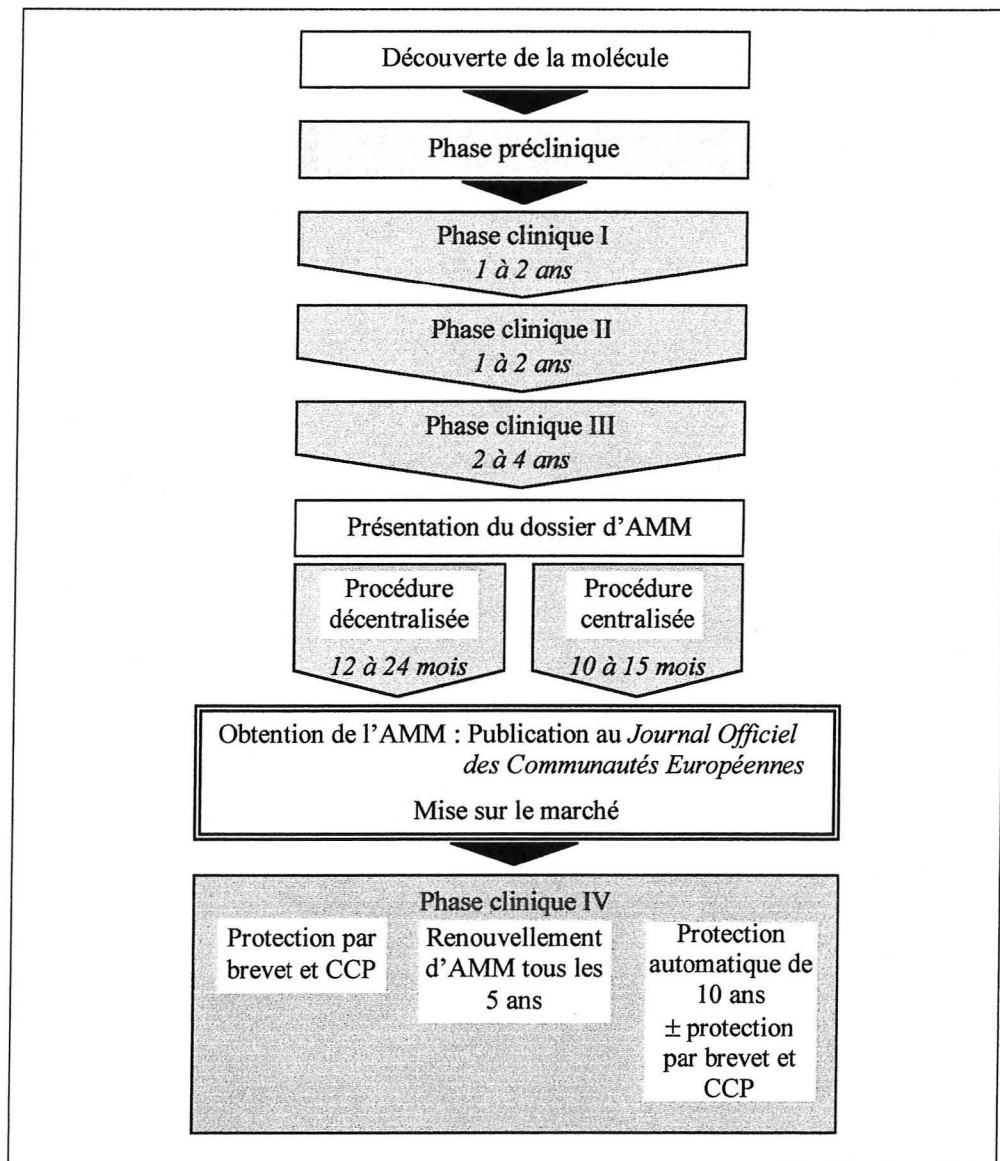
Découverte de la molécule

Phase préclinique

Phase clinique I
*1 à 2 ans*

Phase clinique II
*1 à 2 ans*

Phase clinique III
*2 à 4 ans*

Présentation du dossier d'AMM

Procédure décentralisée
*12 à 24 mois*

Procédure centralisée
*10 à 15 mois*

Obtention de l'AMM : Publication au *Journal Officiel des Communautés Européennes*

Mise sur le marché

Phase clinique IV

Protection par brevet et CCP

Renouvellement d'AMM tous les 5 ans

Protection automatique de 10 ans $\pm$ protection par brevet et CCP